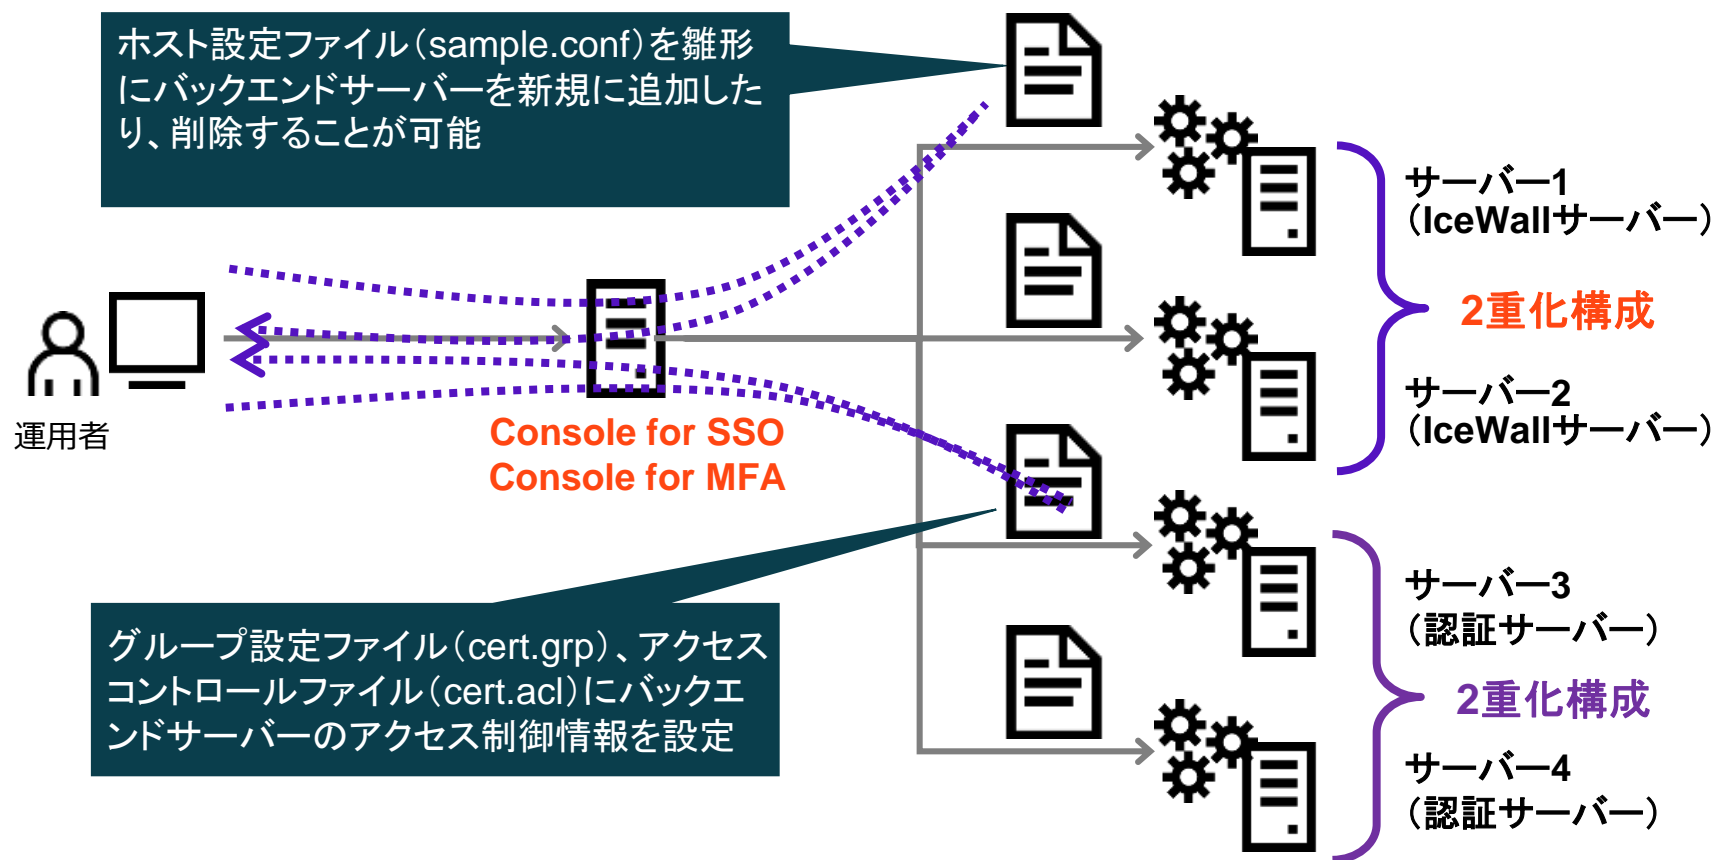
ホスト設定ファイル(sample.conf)を雛形にバックエンドサーバーを新規に追加したり、削除することが可能

サーバー1
(IceWallサーバー)

2重化構成

サーバー2
(IceWallサーバー)

運用者

Console for SSO
Console for MFA

サーバー3
(認証サーバー)

2重化構成

サーバー4
(認証サーバー)

グループ設定ファイル(cert.grp)、アクセスコントロールファイル(cert.acl)にバックエンドサーバーのアクセス制御情報を設定